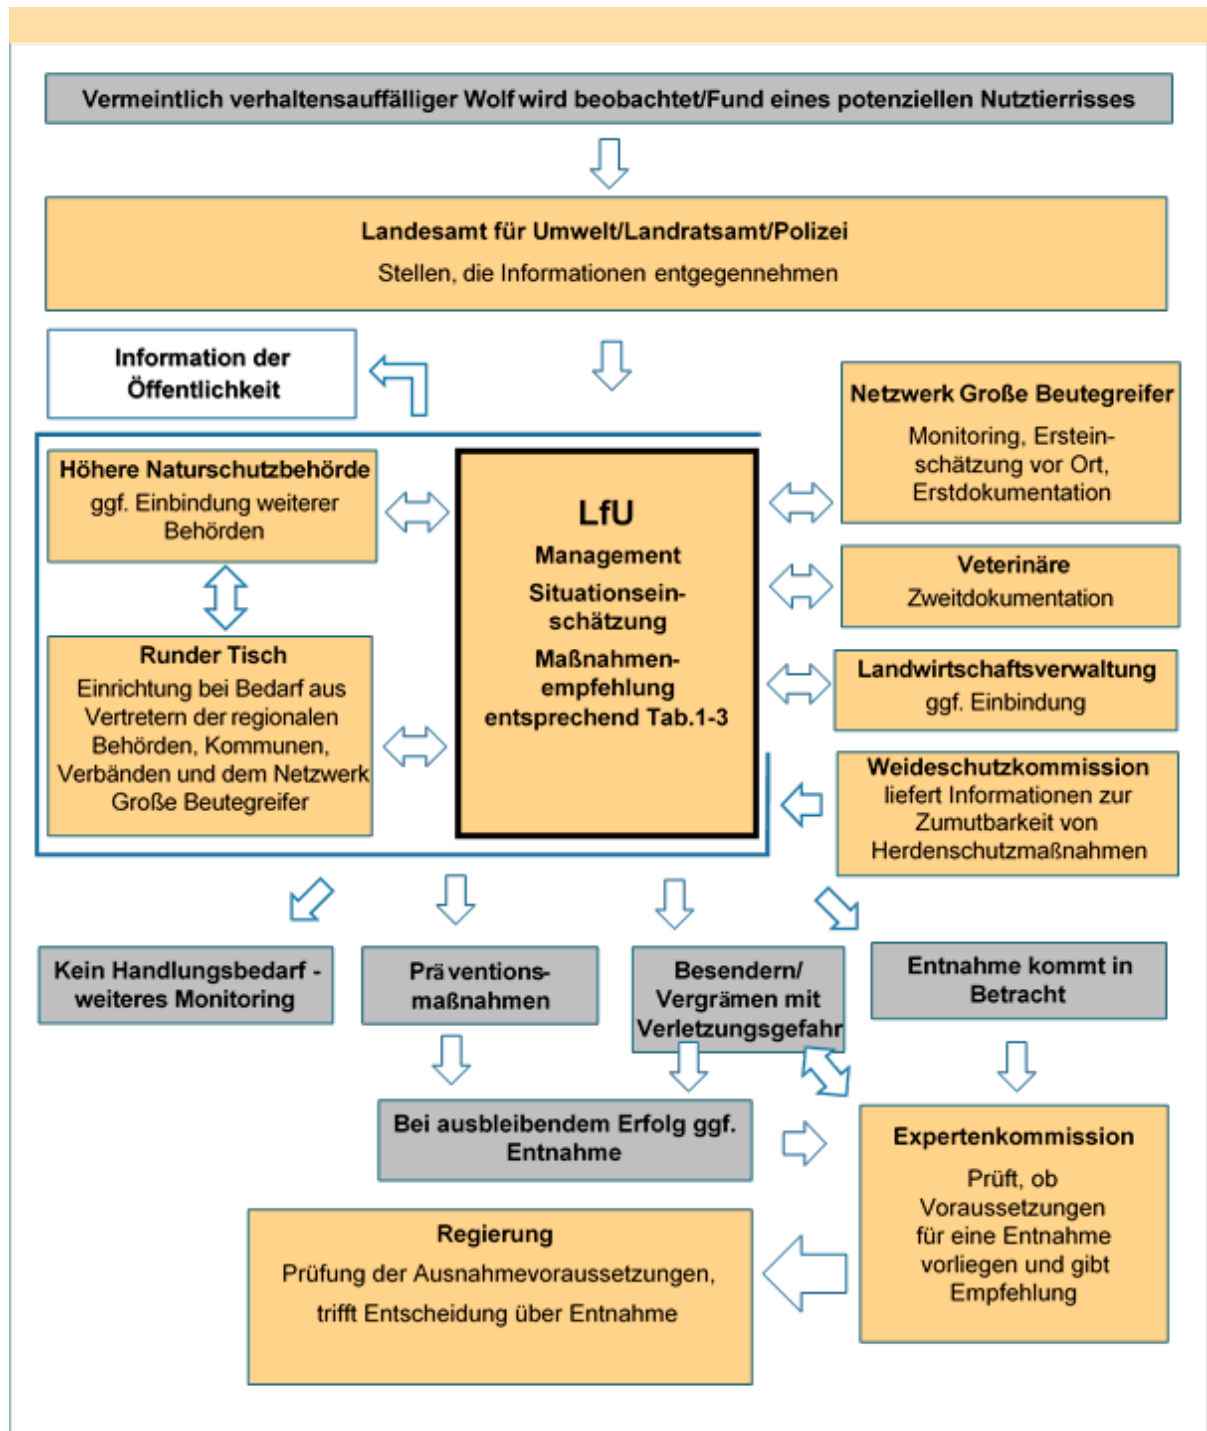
Vermeintlich verhaltensauffälliger Wolf wird beobachtet/Fund eines potenziellen Nutztierrisses

Landesamt für Umwelt/Landratsamt/Polizei
Stellen, die Informationen entgegennehmen

Information der Öffentlichkeit

Netzwerk Große Beutegreifer
Monitoring, Ersteinschätzung vor Ort, Erstdokumentation

Höhere Naturschutzbehörde
ggf. Einbindung weiterer Behörden

LfU
Management
Situationseinschätzung
Maßnahmenempfehlung entsprechend Tab.1-3

Veterinäre
Zweitdokumentation

Landwirtschaftsverwaltung
ggf. Einbindung

Runder Tisch
Einrichtung bei Bedarf aus Vertretern der regionalen Behörden, Kommunen, Verbänden und dem Netzwerk Große Beutegreifer

Weideschutzkommission
liefert Informationen zur Zumutbarkeit von Herdenschutzmaßnahmen

Kein Handlungsbedarf - weiteres Monitoring

Präventionsmaßnahmen

Besendern/ Vergrämen mit Verletzungsgefahr

Entnahme kommt in Betracht

Bei ausbleibendem Erfolg ggf. Entnahme

Expertenkommission
Prüft, ob Voraussetzungen für eine Entnahme vorliegen und gibt Empfehlung

Regierung
Prüfung der Ausnahmevoraussetzungen, trifft Entscheidung über Entnahme